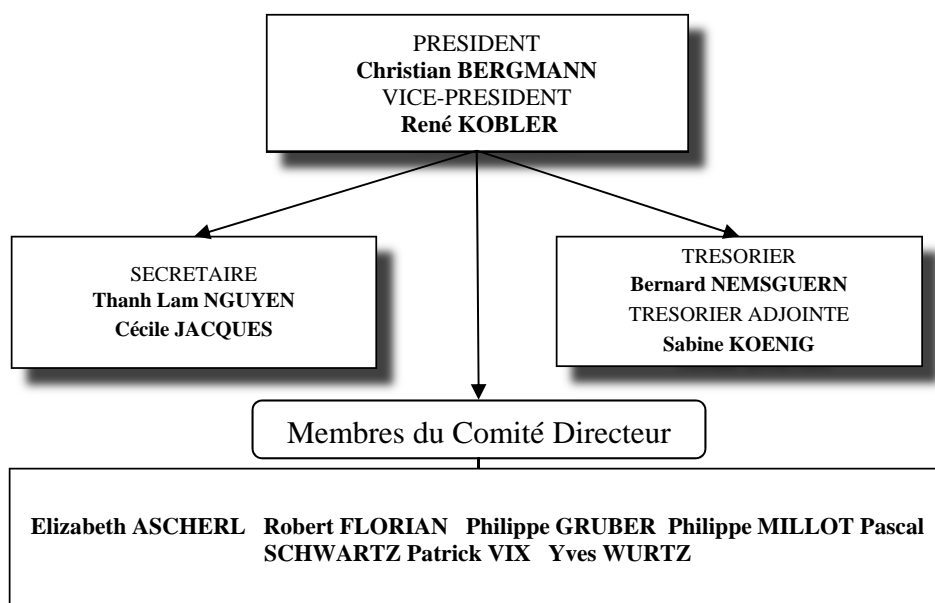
PRESIDENT
**Christian BERGMANN**
VICE-PRESIDENT
**René KOBLER**

SECRETAIRE
**Thanh Lam NGUYEN**
**Cécile JACQUES**

TRESORIER
**Bernard NEMSGUERN**
TRESORIER ADJOINTE
**Sabine KOENIG**

Membres du Comité Directeur

**Elizabeth ASCHERL Robert FLORIAN Philippe GRUBER Philippe MILLOT Pascal SCHWARTZ Patrick VIX Yves WURTZ**